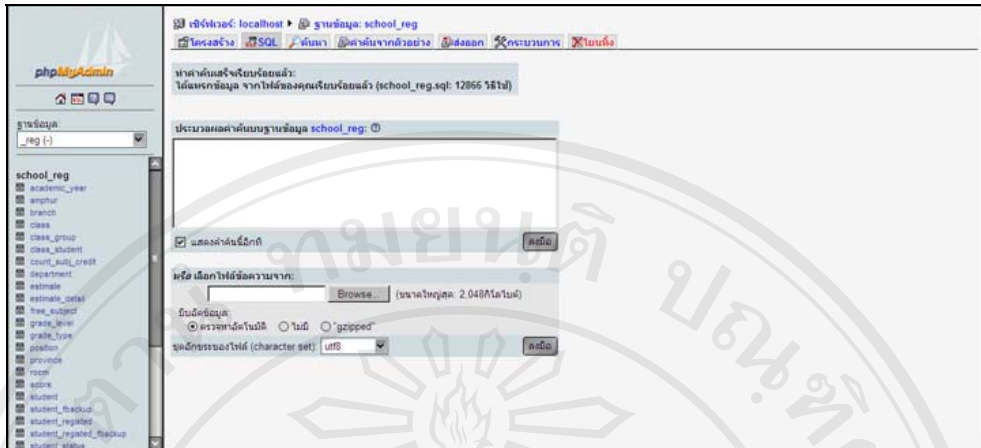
phpMyAdmin

ฐานข้อมูล
_reg (-)

school_reg
academic_year
amphur
branch
class
class_group
class_student
count_subj_credit
department
estimate
estimate_detail
free_subject
grade_level
grade_type
position
province
room
score
student
student_fbackup
student_registed
student_registed_fbackup
student_status

เซิร์ฟเวอร์: localhost ▸ ฐานข้อมูล: school_reg
โครงสร้าง SQL ค้นหา ค้นค้นจากตัวอย่าง ส่งออก กระบวนการ โยนทิ้ง

ทำคำค้นเสร็จเรียบร้อยแล้ว:
ได้แทรกข้อมูล จากไฟล์ของคุณเรียบร้อยแล้ว (school_reg.sql: 12866 วิธีใช้)

ประมวลผลคำค้นบนฐานข้อมูล school_reg:

แสดงคำค้นนี้อีกที
ลงมือ

หรือ เลือกไฟล์ข้อความจาก:
Browse... (ขนาดใหญ่สุด: 2,048กิโลไบต์)
บีบอัดข้อมูล:
ตรวจหาอัตโนมัติ ไม่มี "gzipped"
ชุดอักขระของไฟล์ (character set): utf8
ลงมือ